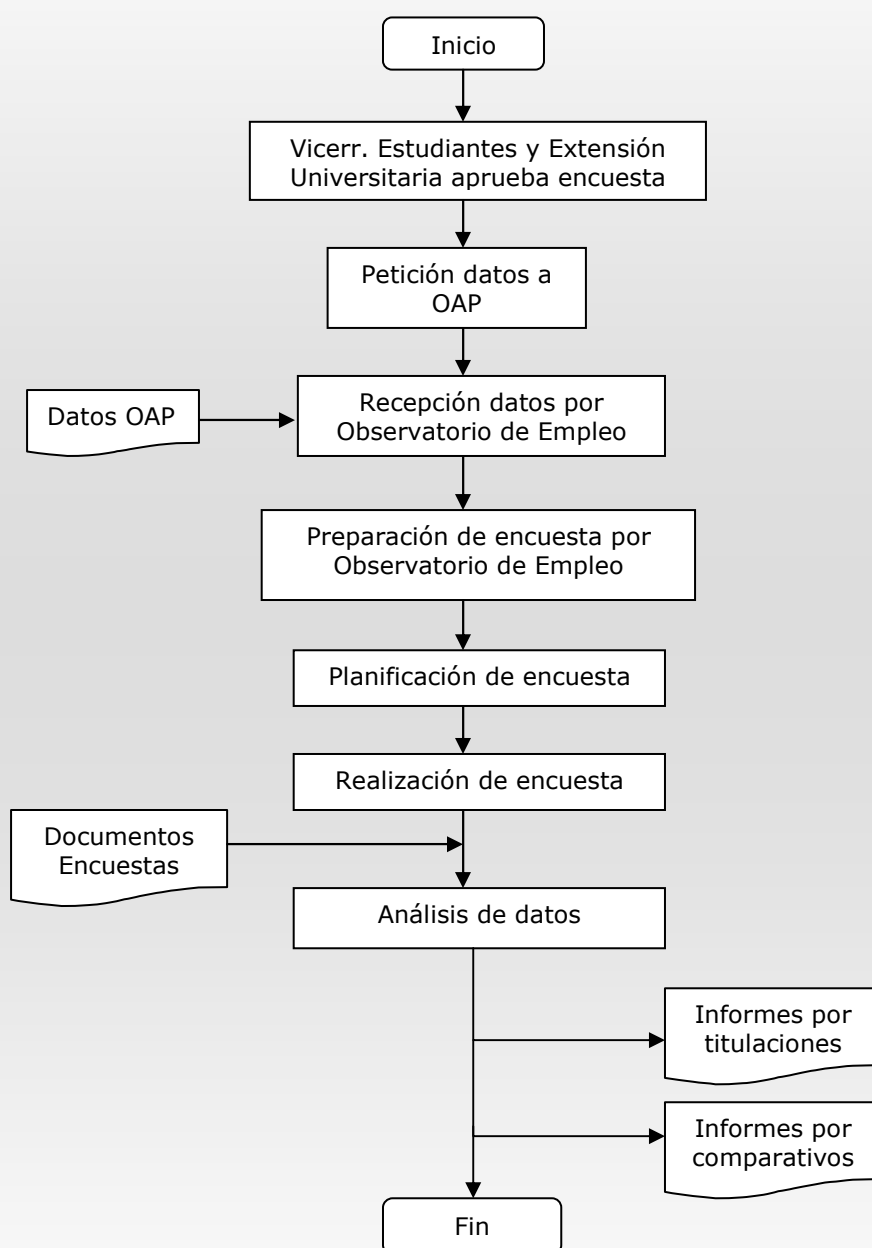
Inicio

Vicerr. Estudiantes y Extensión Universitaria aprueba encuesta

Petición datos a OAP

Datos OAP

Recepción datos por Observatorio de Empleo

Preparación de encuesta por Observatorio de Empleo

Planificación de encuesta

Realización de encuesta

Documentos Encuestas

Análisis de datos

Informes por titulaciones

Informes por comparativos

Fin